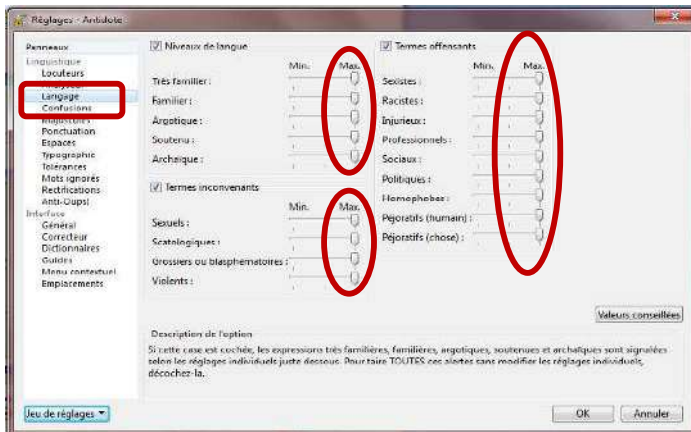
Réglages - Antidote

Panneaux
Linguistique
Locuteurs
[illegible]
Langage
Confusions
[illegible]
Ponctuation
Espaces
Typographie
Tolérances
Mots ignorés
Rectifications
Anti-Oups!
Interface
Général
Correcteur
Dictionnaires
Guides
Menu contextuel
Emplacements

Niveaux de langue
Min. Max.
Très familier :
Familier :
Argotique :
Soutenu :
Archaïque :

Termes inconvenants
Min. Max.
Sexuels :
Scatologiques :
Grossiers ou blasphématoires :
Violents :

Termes offensants
Min. Max.
Sexistes :
Racistes :
Injurieux :
Professionnels :
Sociaux :
Politiques :
Homophobes :
Péjoratifs (humain) :
Péjoratifs (chose) :

Valeurs conseillées

Description de l'option
Si cette case est cochée, les expressions très familières, familières, argotiques, soutenues et archaïques sont signalées selon les réglages individuels juste dessous. Pour taire TOUTES ces alertes sans modifier les réglages individuels, décochez-la.

Jeu de réglages
OK
Annuler